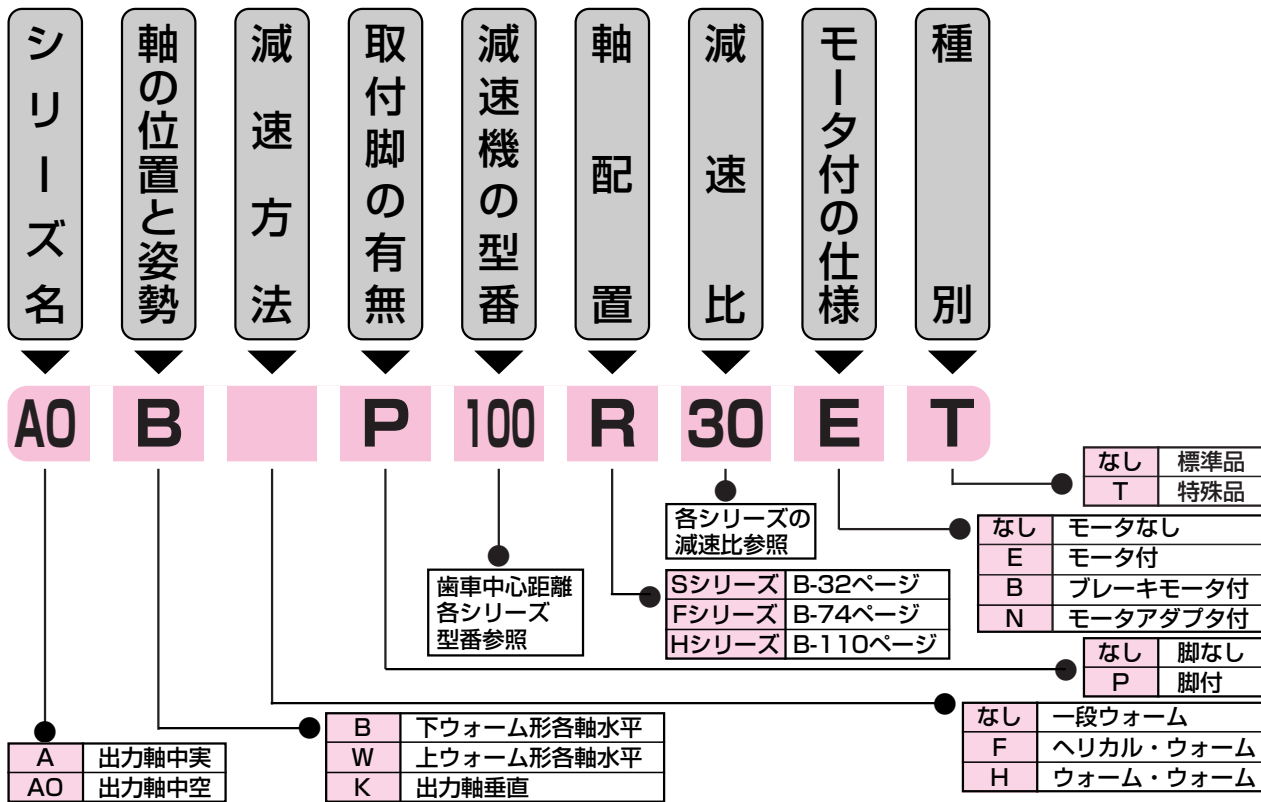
シリーズ名

軸の位置と姿勢

減速方法

取付脚の有無

減速機の型番

軸配置

減速比

モータ付の仕様

種別

AO B P 100 R 30 E T

| なし | 標準品 |
|---|---|
| T | 特殊品 |

各シリーズの減速比参照

| なし | モータなし |
|---|---|
| E | モータ付 |
| B | ブレーキモータ付 |
| N | モータアダプタ付 |

歯車中心距離
各シリーズ
型番参照

| Sシリーズ | B-32ページ |
|---|---|
| Fシリーズ | B-74ページ |
| Hシリーズ | B-110ページ |

| なし | 脚なし |
|---|---|
| P | 脚付 |

| なし | 一段ウォーム |
|---|---|
| F | ヘリカル・ウォーム |
| H | ウォーム・ウォーム |

| B | 下ウォーム形各軸水平 |
|---|---|
| W | 上ウォーム形各軸水平 |
| K | 出力軸垂直 |

| A | 出力軸中実 |
|---|---|
| AO | 出力軸中空 |